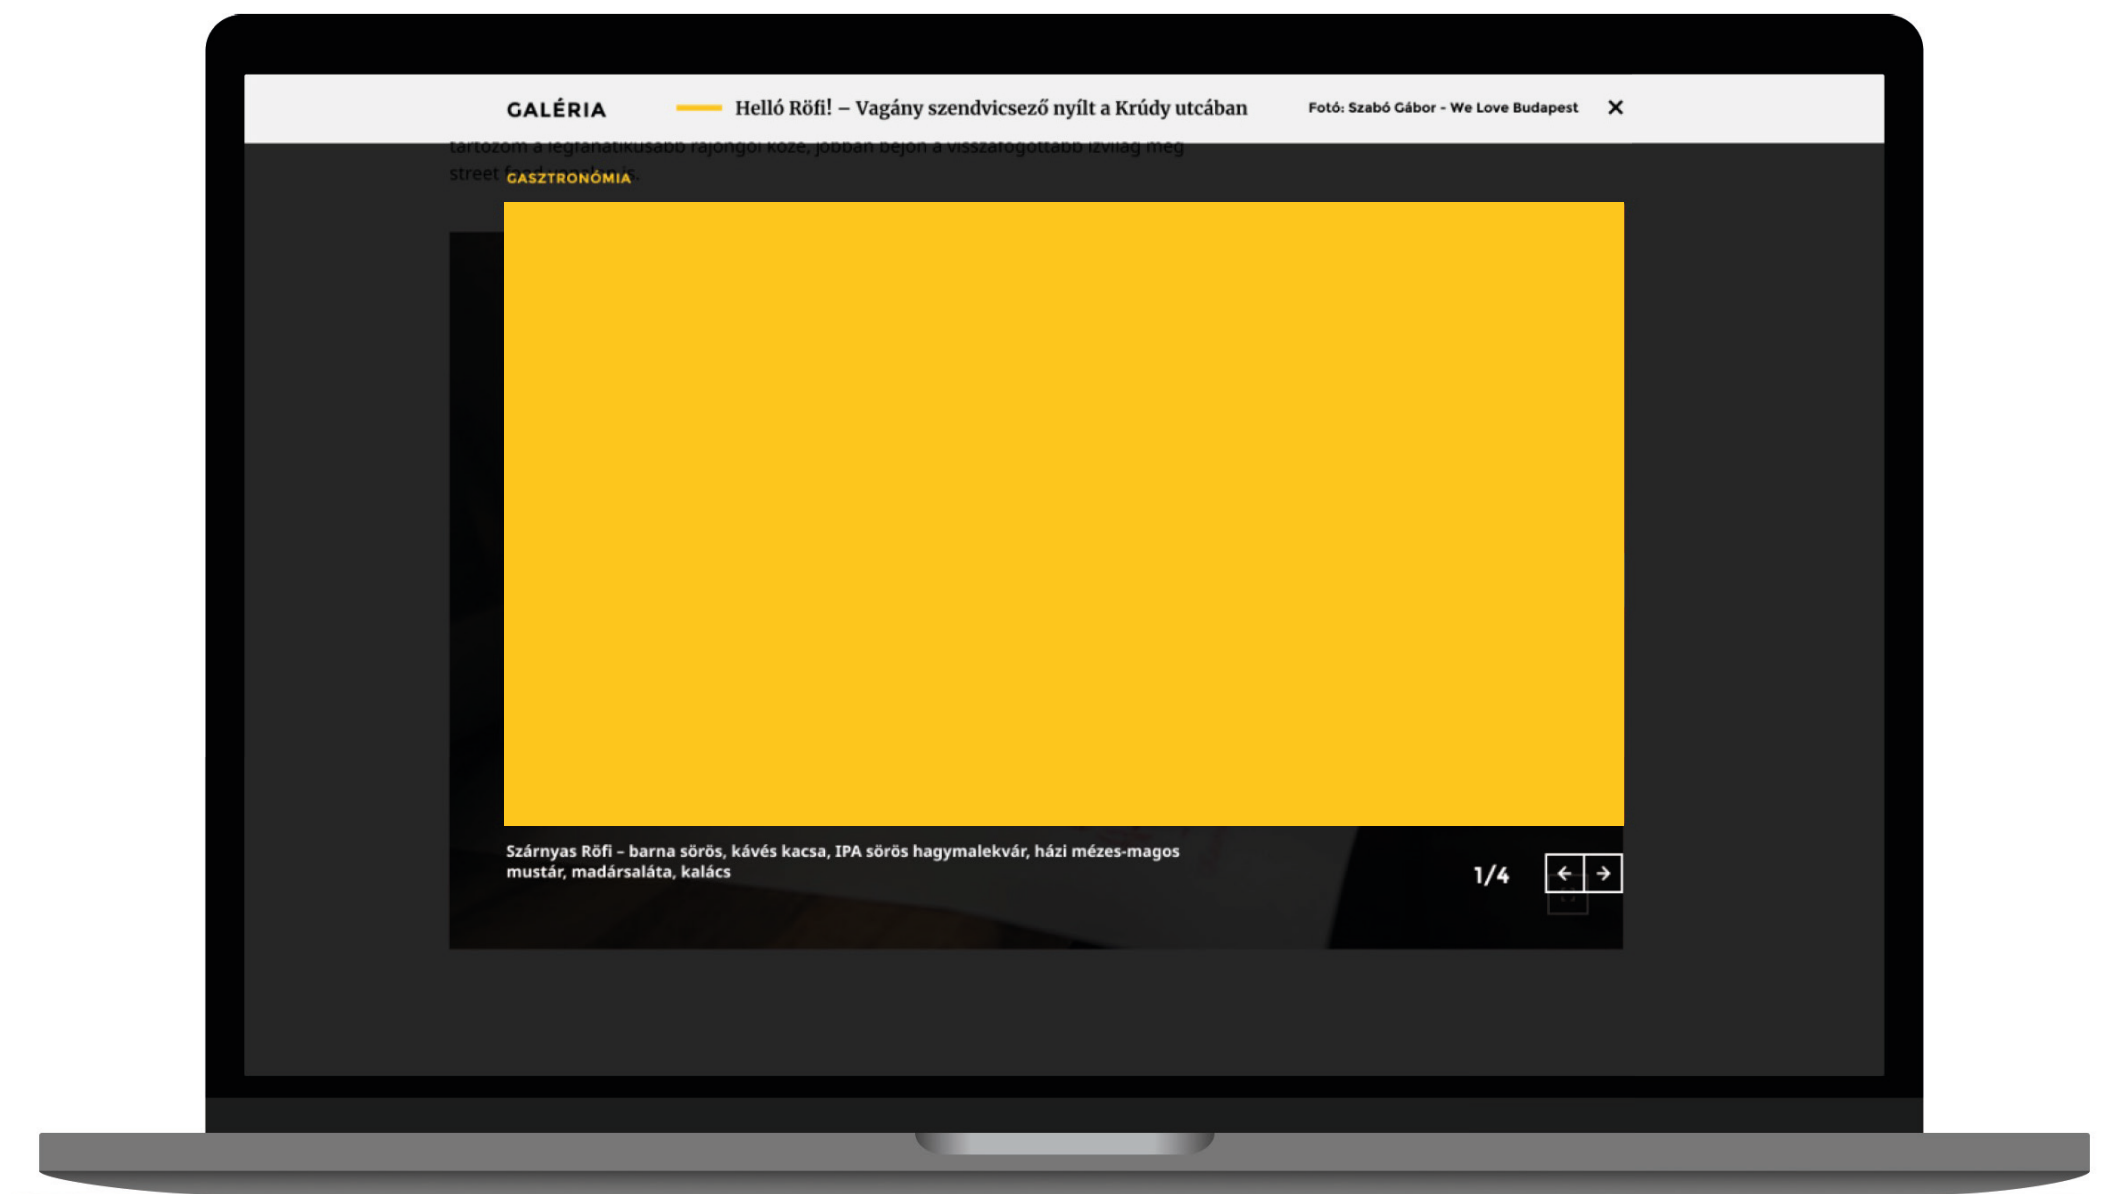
GALÉRIA

Helló Röfi! – Vagány szendvicsező nyílt a Krúdy utcában

Fotó: Szabó Gábor - We Love Budapest

×

tartozom a legfanatikusabb rajongói közé, jobban bejön a visszafogottabb ízvilág meg street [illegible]

GASZTRONÓMIA

Szárnyas Röfi – barna sörös, kávés kacsa, IPA sörös hagymalekvár, házi mézes-magos mustár, madársaláta, kalács

1/4

←

→